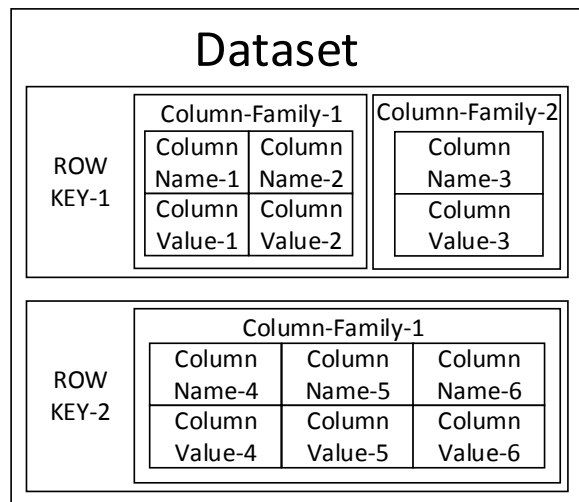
Dataset

ROW KEY-1

Column-Family-1

| Column Name-1 | Column Name-2 |
|---|---|
| Column Value-1 | Column Value-2 |

Column-Family-2

| Column Name-3 |
|---|
| Column Value-3 |

ROW KEY-2

Column-Family-1

| Column Name-4 | Column Name-5 | Column Name-6 |
|---|---|---|
| Column Value-4 | Column Value-5 | Column Value-6 |